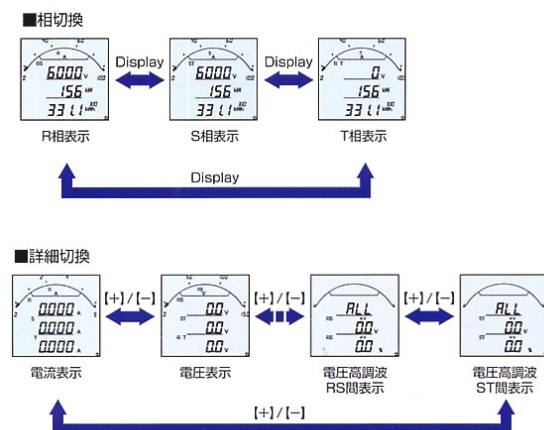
■相切換

6000 V
156 kW
3311 kWh

Display

6000 V
156 kW
3311 kWh

Display

0 V
156 kW
3311 kWh

R相表示

S相表示

T相表示

Display

■詳細切換

0.000 A
0.000 A
0.000 A

【+】/【−】

0.0 V
0.0 V
0.0 V

【+】/【−】

ALL
0.0 V
0.0 %

【+】/【−】

ALL
0.0 V
0.0 %

電流表示

電圧表示

電圧高調波 RS間表示

電圧高調波 ST間表示

【+】/【−】